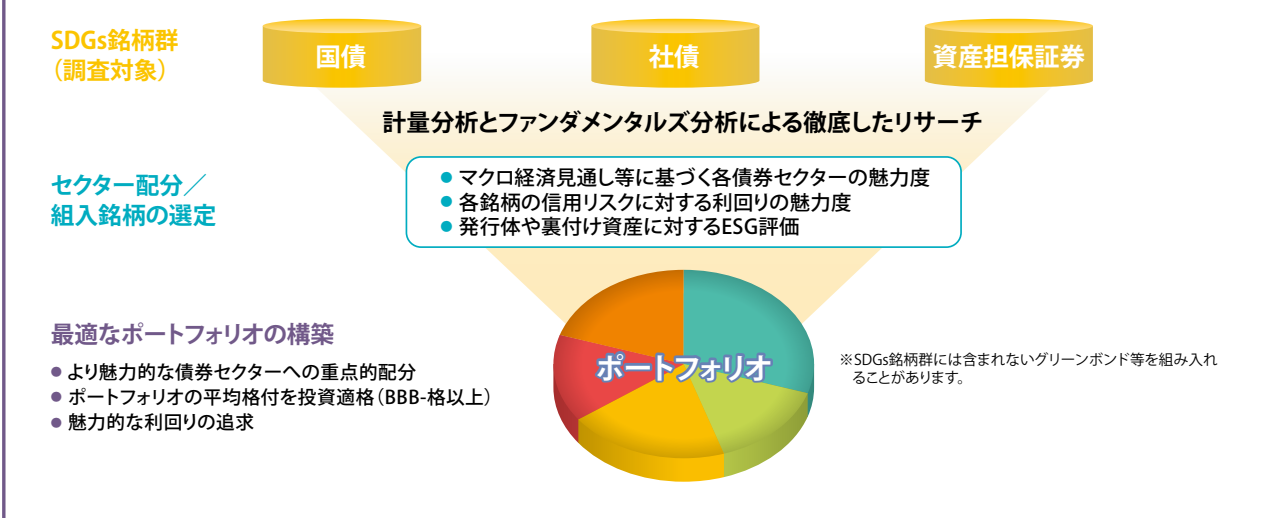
SDGs銘柄群
（調査対象）

国債

社債

資産担保証券

計量分析とファンダメンタルズ分析による徹底したリサーチ

セクター配分／
組入銘柄の選定

● マクロ経済見通し等に基づく各債券セクターの魅力度
● 各銘柄の信用リスクに対する利回りの魅力度
● 発行体や裏付け資産に対するESG評価

最適なポートフォリオの構築

● より魅力的な債券セクターへの重点的配分
● ポートフォリオの平均格付を投資適格（BBB-格以上）
● 魅力的な利回りの追求

ポートフォリオ

※SDGs銘柄群には含まれないグリーンボンド等を組み入れることがあります。